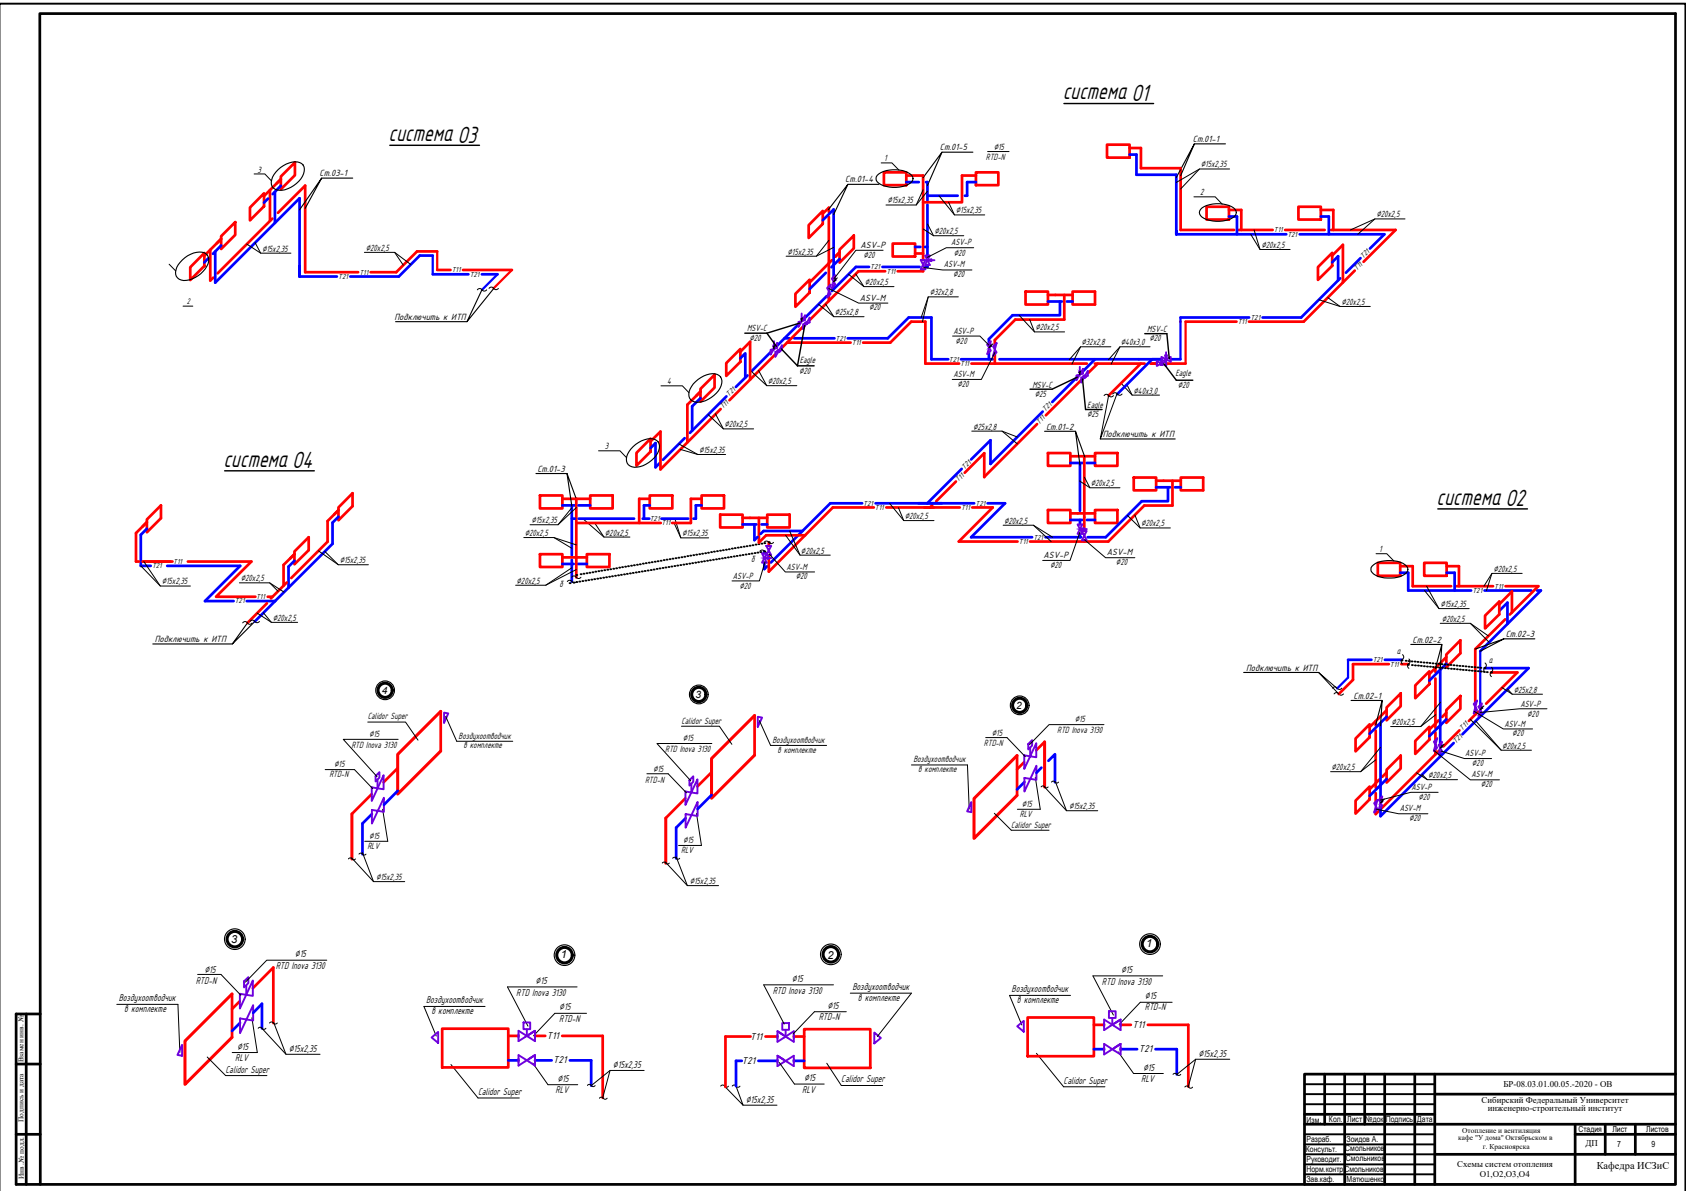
система 03

система 01

система 04

система 02

3
Ст.03-1
Ø15x2,35
2
Ø20x2,5
Т21
Т11
Т11
Т21
Подключить к ИТП

1
Ст.01-5
Ø15
RTD-N
Ст.01-4
Ø15x2,35
Ø15x2,35
Ø20x2,5
Ø15x2,35
ASV-P
Ø20
ASV-P
Ø20
ASV-M
Ø20
Т21
Т11
Ø20x2,5
ASV-M
Ø20
Ø25x2,8
Ø32x2,8
MSV-C
Ø20
Eagle
Ø20
Т21
Т11
Ø20x2,5
4
Ø20x2,5
3
Ø15x2,35

Ст.01-1
Ø15x2,35
2
Т11
Т21
Ø20x2,5
Ø20x2,5
Ø20x2,5
Т21
ASV-P
Ø20
Ø20x2,5
Т21
Т11
ASV-M
Ø20
Ø32x2,8
Ø40x3,0
MSV-C
Ø20
Eagle
Ø20
Ø40x3,0
MSV-C
Ø25
Eagle
Ø25
Подключить к ИТП
Ø25x2,8
Ст.01-2
Ø20x2,5

Ст.01-3
Ø15x2,35
Ø20x2,5
Ø20x2,5
Т21
Ø15x2,35
Ø20x2,5
Ø20x2,5
ASV-P
Ø20
ASV-M
Ø20
Т21
Т11
Ø20x2,5
Ø20x2,5
Т11
Т21
ASV-P
Ø20
ASV-M
Ø20
Ø20x2,5

Т11
Т21
Ø15x2,35
Ø20x2,5
Т21
Т11
Ø15x2,35
Ø20x2,5
Подключить к ИТП

1
Ø20x2,5
Т11
Ø15x2,35
Ø20x2,5
Ст.02-3
Ст.02-2
Подключить к ИТП
Т21
Т11
Ø25x2,8
ASV-P
Ø20
ASV-M
Ø20
Ст.02-1
Ø20x2,5
Ø20x2,5
ASV-P
Ø20
Ø20x2,5
ASV-M
Ø20
Ø20x2,5
ASV-P
Ø20
ASV-M
Ø20

4
Calidor Super
Ø15
RTD Inova 3130
Воздухоотводчик в комплекте
Ø15
RTD-N
Ø15
RLV
Ø15x2,35

3
Calidor Super
Ø15
RTD Inova 3130
Воздухоотводчик в комплекте
Ø15
RTD-N
Ø15
RLV
Ø15x2,35

2
Ø15
RTD-N
Ø15
RTD Inova 3130
Воздухоотводчик в комплекте
Ø15
RLV
Calidor Super
Ø15x2,35

3
Ø15
RTD-N
Ø15
RTD Inova 3130
Воздухоотводчик в комплекте
Ø15
RLV
Calidor Super
Ø15x2,35

1
Воздухоотводчик в комплекте
Ø15
RTD Inova 3130
Ø15
RTD-N
Т11
Т21
Ø15
RLV
Ø15x2,35
Calidor Super

2
Ø15
RTD Inova 3130
Воздухоотводчик в комплекте
Ø15
RTD-N
Т11
Т21
Ø15
RLV
Calidor Super
Ø15x2,35

1
Воздухоотводчик в комплекте
Ø15
RTD Inova 3130
Ø15
RTD-N
Т11
Т21
Ø15
RLV
Ø15x2,35
Calidor Super

| | | | | | | БР-08.03.01.00.05.-2020 - ОВ | | |
|---|---|---|---|---|---|---|---|---|
| | | | | | | Сибирский Федеральный Университет инженерно-строительный институт | | |
| Изм. | Кол. | Лист | №док | Подпись | Дата | | | |
| Разраб. | Зоидов А. | | | | | Отопление и вентиляция кафе "У дома" Октябрьском в г. Красноярска | Стадия ДП | Лист 7 | Листов 9 |
| Консульт. | Смольников | | | | | | | |
| Руководит. | Смольников | | | | | | | |
| Норм.контр. | Смольников | | | | | Схемы систем отопления О1,О2,О3,О4 | Кафедра ИСЗиС | |
| Зав.каф. | Матюшенко | | | | | | | |

Инв.№ подл.
Подпись и дата
Взам.инв.№